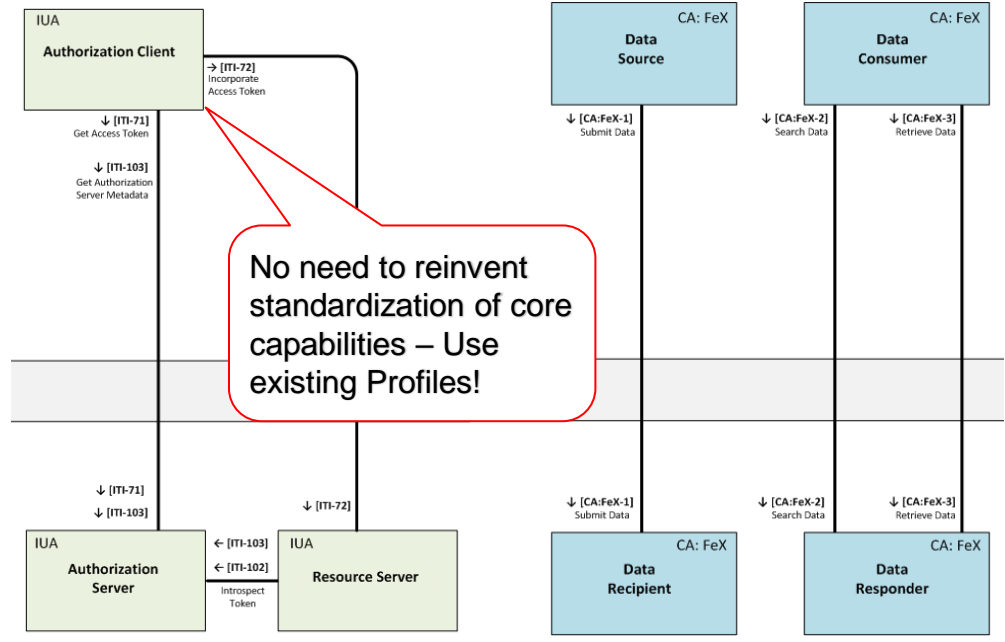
IUA
Authorization Client

→ [ITI-72]
Incorporate
Access Token

↓ [ITI-71]
Get Access Token

↓ [ITI-103]
Get Authorization
Server Metadata

CA: FeX
Data
Source

↓ [CA:FeX-1]
Submit Data

CA: FeX
Data
Consumer

↓ [CA:FeX-2]
Search Data

↓ [CA:FeX-3]
Retrieve Data

No need to reinvent standardization of core capabilities – Use existing Profiles!

↓ [ITI-71]
↓ [ITI-103]

↓ [ITI-72]

↓ [CA:FeX-1]
Submit Data

↓ [CA:FeX-2]
Search Data

↓ [CA:FeX-3]
Retrieve Data

IUA
Authorization
Server

← [ITI-103]
← [ITI-102]
Introspect
Token

IUA
Resource Server

CA: FeX
Data
Recipient

CA: FeX
Data
Responder